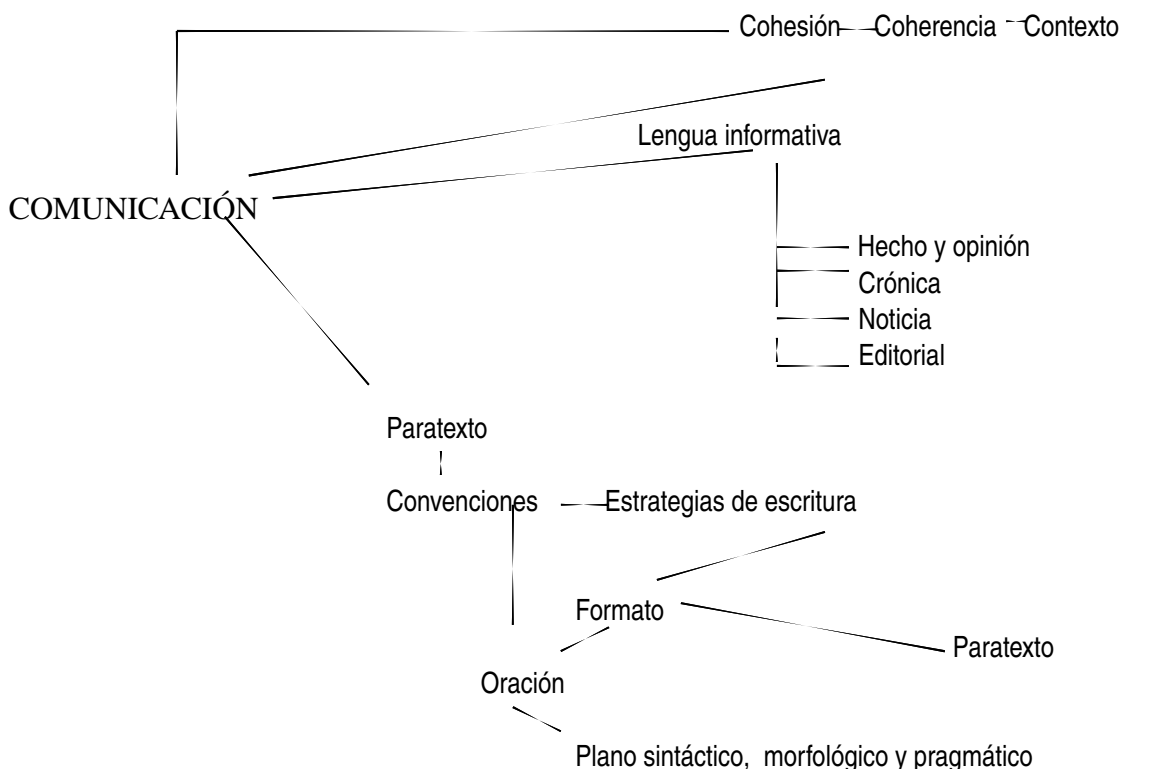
Cohesión Coherencia Contexto

Lengua informativa

COMUNICACIÓN

Hecho y opinión
Crónica
Noticia
Editorial

Paratexto

Convenciones Estrategias de escritura

Formato

Paratexto

Oración

Plano sintáctico, morfológico y pragmático